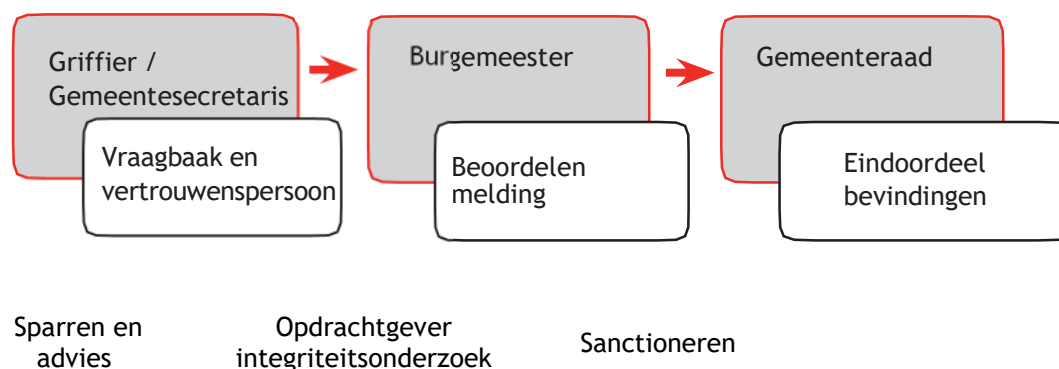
Griffier / Gemeentesecretaris

Vraagbaak en vertrouwenspersoon

Burgemeester

Beoordelen melding

Gemeenteraad

Eindoordeel bevindingen

Sparren en advies

Opdrachtgever integriteitsonderzoek

Sanctioneren